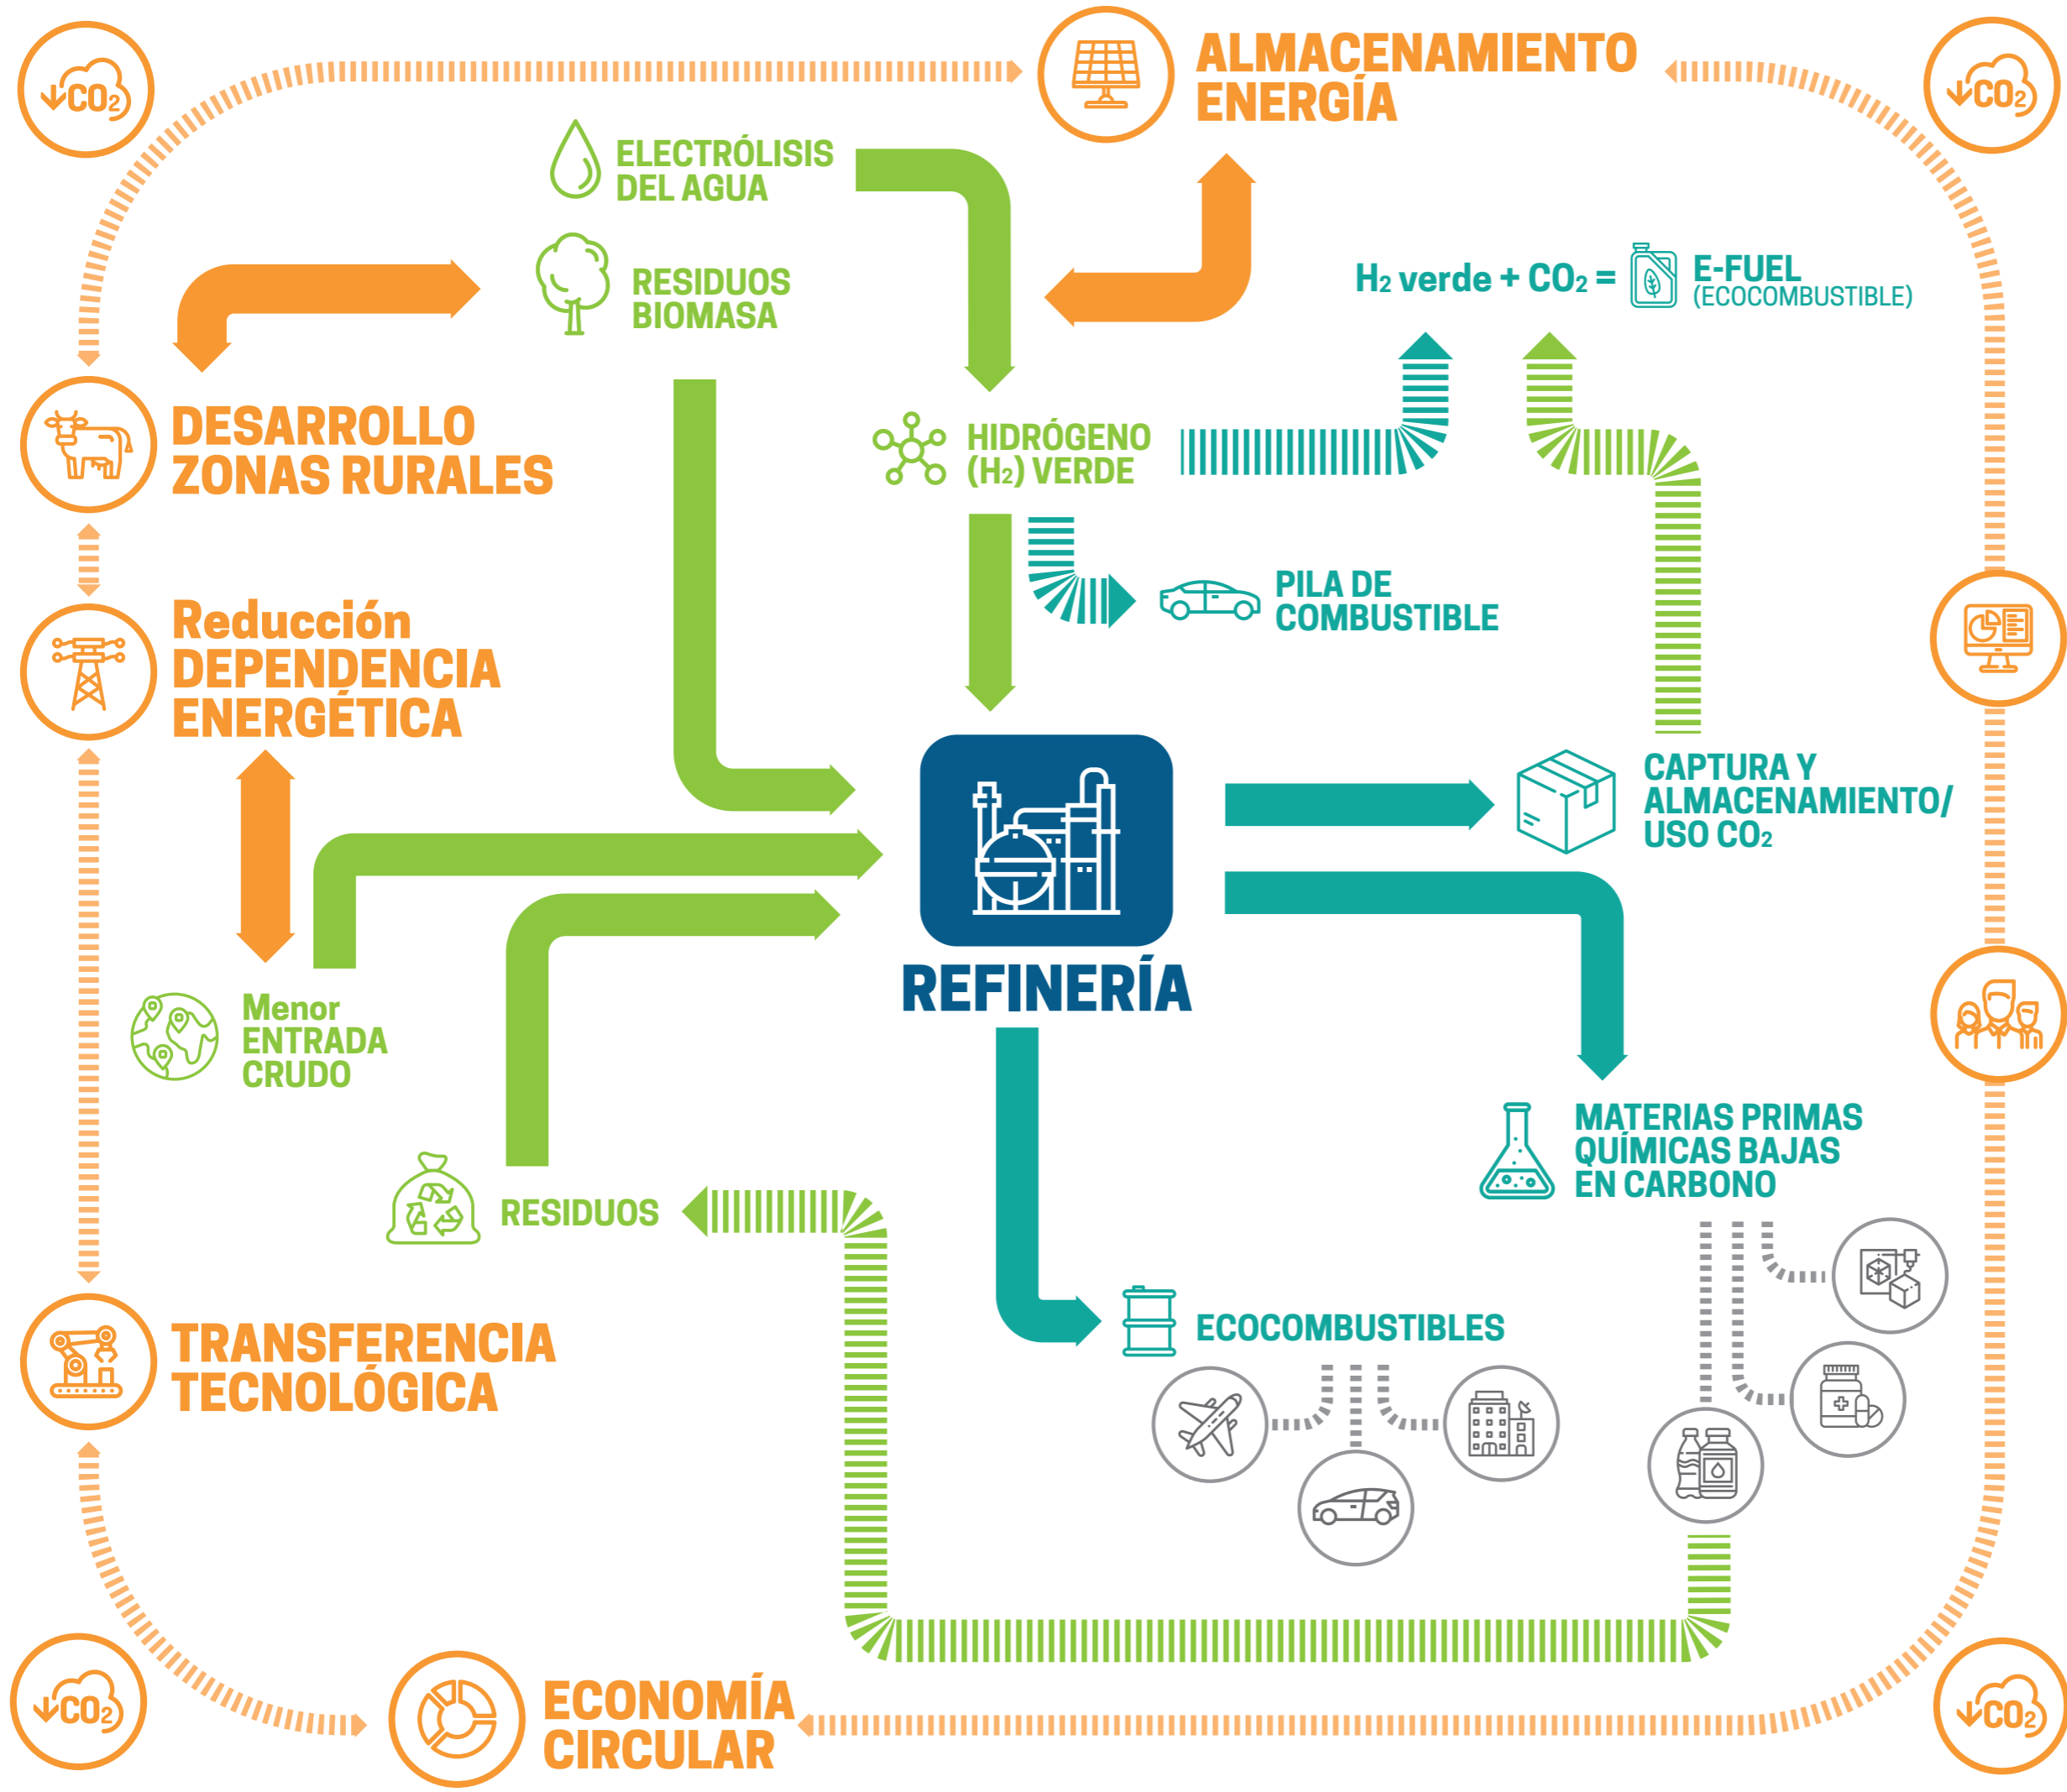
$CO_2$

ALMACENAMIENTO ENERGÍA

$CO_2$

ELECTRÓLISIS DEL AGUA

RESIDUOS BIOMASA

$H_2$ verde + $CO_2$ =

E-FUEL (ECOCOMBUSTIBLE)

DESARROLLO ZONAS RURALES

HIDRÓGENO ($H_2$) VERDE

PILA DE COMBUSTIBLE

Reducción DEPENDENCIA ENERGÉTICA

CAPTURA Y ALMACENAMIENTO/ USO $CO_2$

REFINERÍA

Menor ENTRADA CRUDO

MATERIAS PRIMAS QUÍMICAS BAJAS EN CARBONO

RESIDUOS

ECOCOMBUSTIBLES

TRANSFERENCIA TECNOLÓGICA

$CO_2$

ECONOMÍA CIRCULAR

$CO_2$